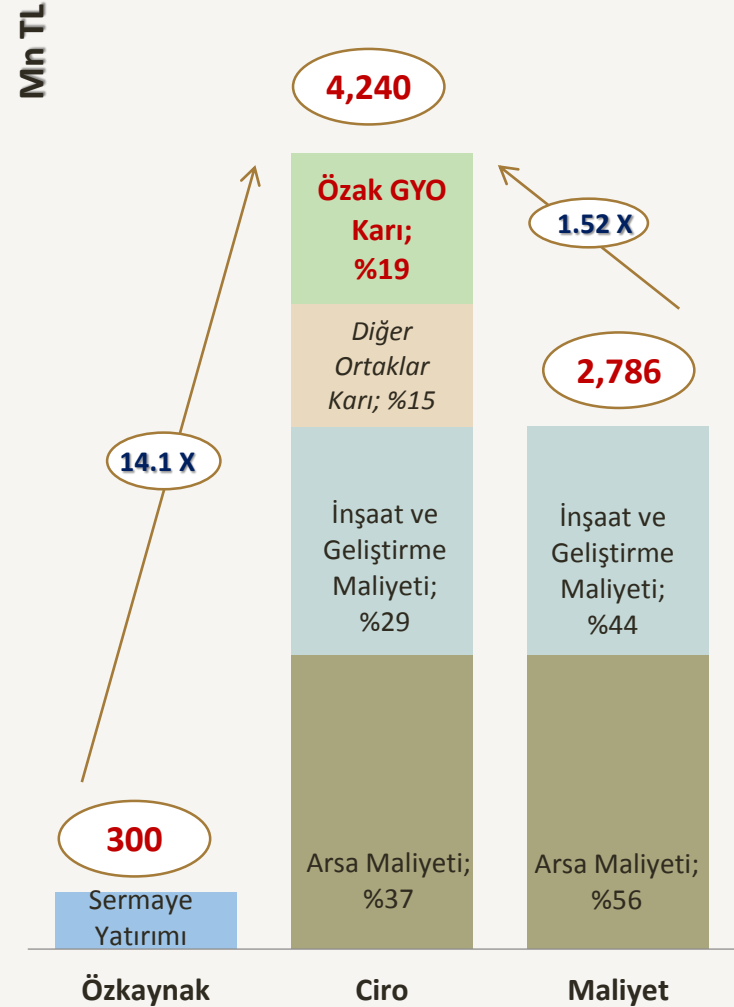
Mn TL

4,240

Özak GYO Karı; %19

Diğer Ortaklar Karı; %15

İnşaat ve Geliştirme Maliyeti; %29

Arsa Maliyeti; %37

1.52 X

2,786

İnşaat ve Geliştirme Maliyeti; %44

Arsa Maliyeti; %56

14.1 X

300

Sermaye Yatırımı

Özkaynak

Ciro

Maliyet